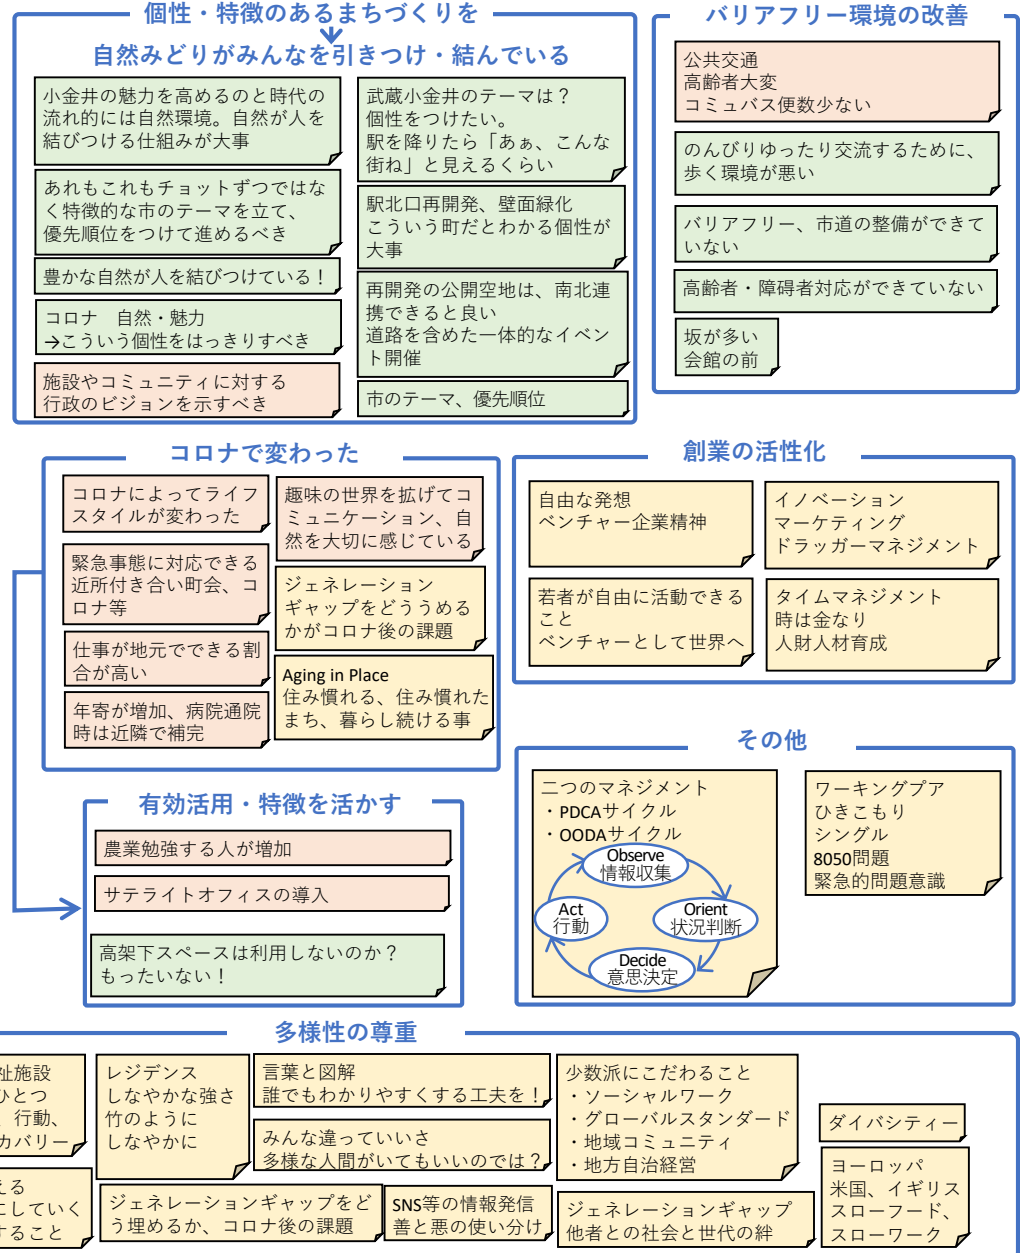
個性・特徴のあるまちづくりを

自然みどりがみんなを引きつけ・結んでいる

小金井の魅力を高めるのと時代の流れ的には自然環境。自然が人を結びつける仕組みが大事

あれもこれもチョットずつではなく特徴的な市のテーマを立て、優先順位をつけて進めるべき

豊かな自然が人を結びつけている！

コロナ　自然・魅力
→こういう個性をはっきりすべき

施設やコミュニティに対する行政のビジョンを示すべき

武蔵小金井のテーマは？
個性をつけたい。
駅を降りたら「あぁ、こんな街ね」と見えるくらい

駅北口再開発、壁面緑化
こういう町だとわかる個性が大事

再開発の公開空地は、南北連携できると良い
道路を含めた一体的なイベント開催

市のテーマ、優先順位

バリアフリー環境の改善

公共交通
高齢者大変
コミュバス便数少ない

のんびりゆったり交流するために、歩く環境が悪い

バリアフリー、市道の整備ができていない

高齢者・障碍者対応ができていない

坂が多い
会館の前

コロナで変わった

コロナによってライフスタイルが変わった

緊急事態に対応できる近所付き合い町会、コロナ等

仕事が地元でできる割合が高い

年寄が増加、病院通院時は近隣で補完

趣味の世界を拡げてコミュニケーション、自然を大切に感じている

ジェネレーションギャップをどううめるかがコロナ後の課題

Aging in Place
住み慣れる、住み慣れたまち、暮らし続ける事

創業の活性化

自由な発想
ベンチャー企業精神

イノベーション
マーケティング
ドラッガーマネジメント

若者が自由に活動できること
ベンチャーとして世界へ

タイムマネジメント
時は金なり
人財人材育成

有効活用・特徴を活かす

農業勉強する人が増加

サテライトオフィスの導入

高架下スペースは利用しないのか？
もったいない！

その他

二つのマネジメント
・PDCAサイクル
・OODAサイクル
Observe
情報収集
Orient
状況判断
Decide
意思決定
Act
行動

ワーキングプア
ひきこもり
シングル
8050問題
緊急的問題意識

多様性の尊重

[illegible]祉施設
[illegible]ひとつ
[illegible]行動、
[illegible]カバリー

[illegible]える
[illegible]にしていく
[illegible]すること

レジデンス
しなやかな強さ
竹のように
しなやかに

言葉と図解
誰でもわかりやすくする工夫を！

みんな違っていいさ
多様な人間がいてもいいのでは？

ジェネレーションギャップをどう埋めるか、コロナ後の課題

SNS等の情報発信
善と悪の使い分け

少数派にこだわること
・ソーシャルワーク
・グローバルスタンダード
・地域コミュニティ
・地方自治経営

ジェネレーションギャップ
他者との社会と世代の絆

ダイバシティー

ヨーロッパ
米国、イギリス
スローフード、
スローワーク